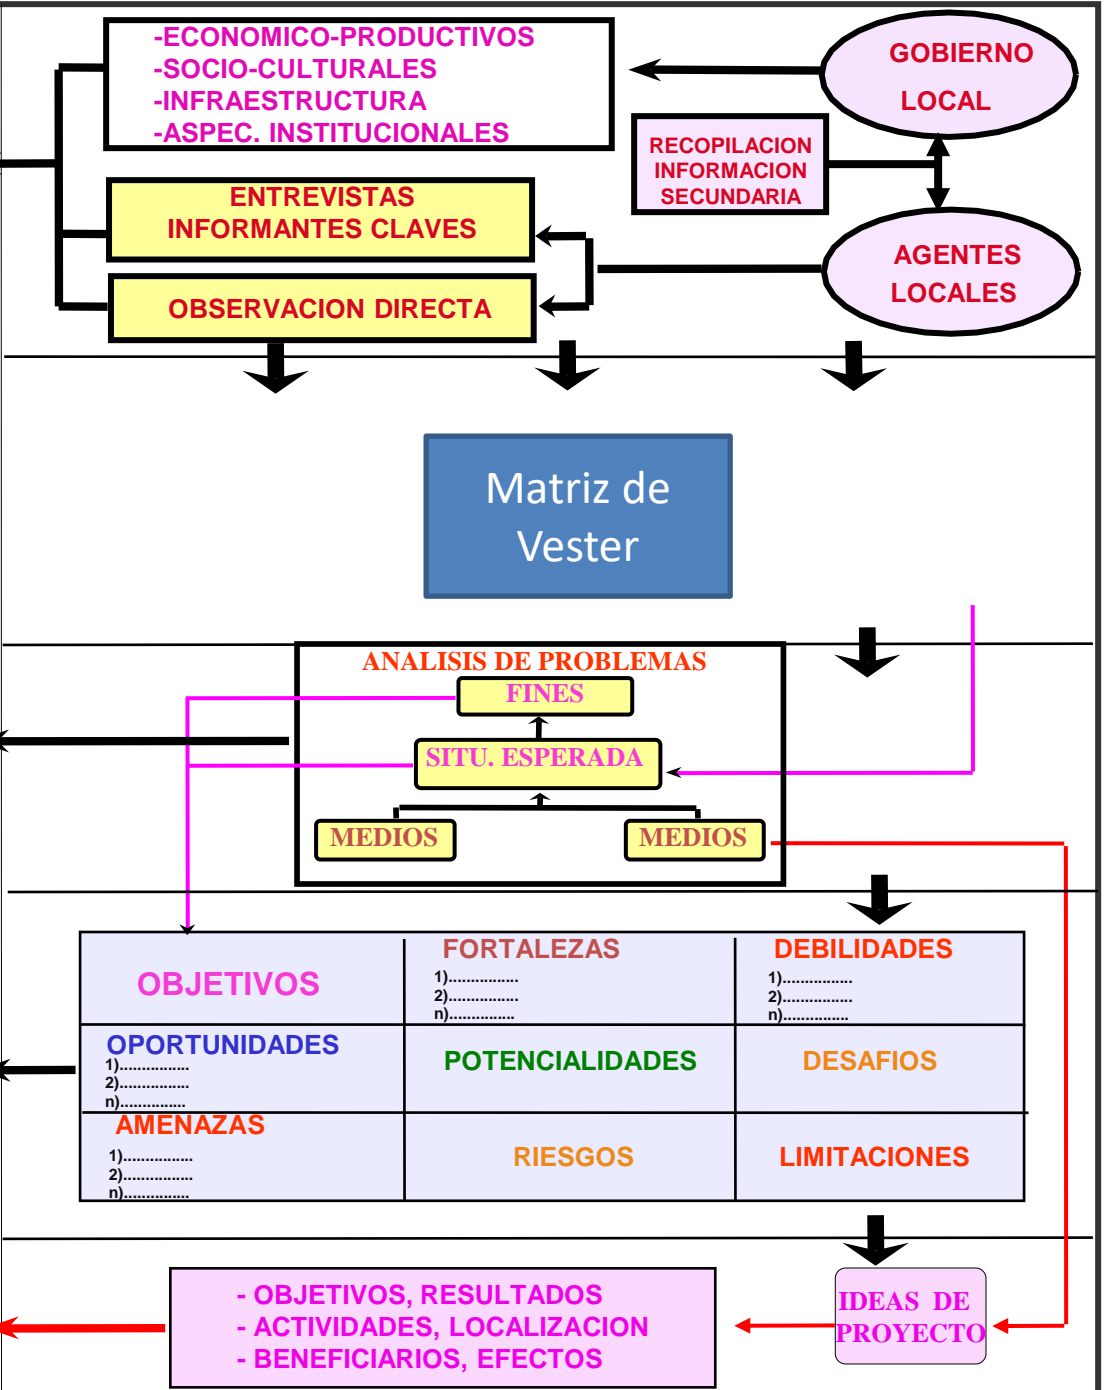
-ECONOMICO-PRODUCTIVOS
-SOCIO-CULTURALES
-INFRAESTRUCTURA
-ASPEC. INSTITUCIONALES

GOBIERNO LOCAL

RECOPILACION INFORMACION SECUNDARIA

ENTREVISTAS INFORMANTES CLAVES

OBSERVACION DIRECTA

AGENTES LOCALES

Matriz de Vester

ANALISIS DE PROBLEMAS

FINES

SITU. ESPERADA

MEDIOS

MEDIOS

| OBJETIVOS | FORTALEZAS 1)............... 2)............... n)............... | DEBILIDADES 1)............... 2)............... n)............... |
|---|---|---|
| OPORTUNIDADES 1)............... 2)............... n)............... | POTENCIALIDADES | DESAFIOS |
| AMENAZAS 1)............... 2)............... n)............... | RIESGOS | LIMITACIONES |

- OBJETIVOS, RESULTADOS
- ACTIVIDADES, LOCALIZACION
- BENEFICIARIOS, EFECTOS

IDEAS DE PROYECTO